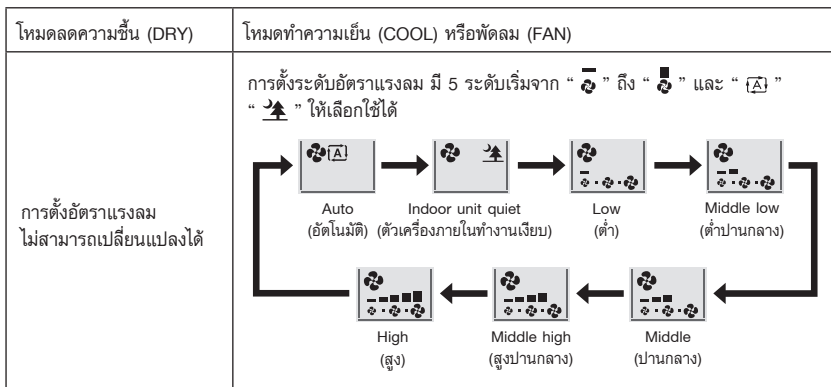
| โหมดลดความชื้น (DRY) | โหมดทำความเย็น (COOL) หรือพัดลม (FAN) |
|---|---|
| การตั้งอัตราแรงลม ไม่สามารถเปลี่ยนแปลงได้ | การตั้งระดับอัตราแรงลม มี 5 ระดับเริ่มจาก " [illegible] " ถึง " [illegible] " และ " [A] " " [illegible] " ให้เลือกใช้ได้<br><br>Auto (อัตโนมัติ)<br>Indoor unit quiet (ตัวเครื่องภายในทำงานเงียบ)<br>Low (ต่ำ)<br>Middle low (ต่ำปานกลาง)<br>Middle (ปานกลาง)<br>Middle high (สูงปานกลาง)<br>High (สูง) |